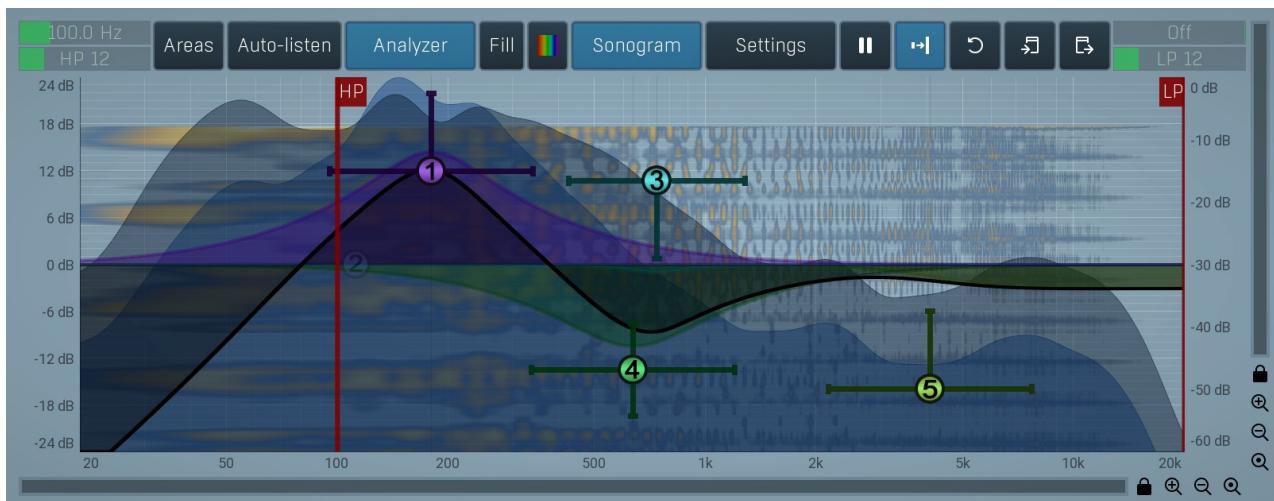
100.0 Hz
HP 12
Areas
Auto-listen
Analyzer
Fill
Sonogram
Settings
Off
LP 12
24 dB
18 dB
12 dB
6 dB
0 dB
-6 dB
-12 dB
-18 dB
-24 dB
HP
LP
0 dB
-10 dB
-20 dB
-30 dB
-40 dB
-50 dB
-60 dB
1
2
3
4
5
20
50
100
200
500
1k
2k
5k
10k
20k